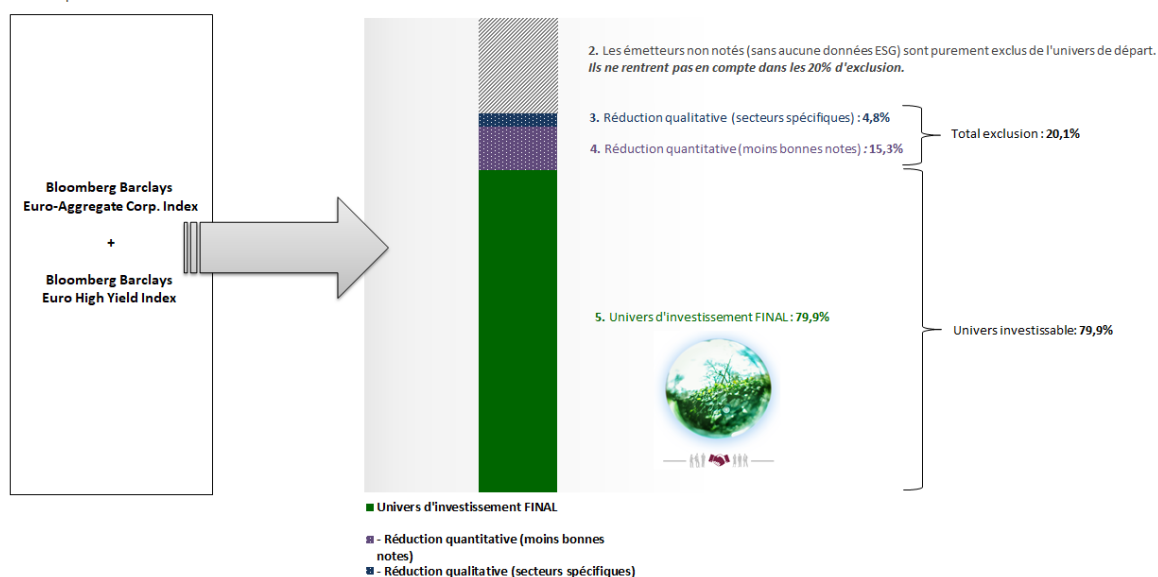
Bloomberg Barclays Euro-Aggregate Corp. Index

+

Bloomberg Barclays Euro High Yield Index

2. Les émetteurs non notés (sans aucune données ESG) sont purement exclus de l'univers de départ. *Ils ne rentrent pas en compte dans les 20% d'exclusion.*

3. Réduction qualitative (secteurs spécifiques) : 4,8%

4. Réduction quantitative (moins bonnes notes) : 15,3%

Total exclusion : 20,1%

5. Univers d'investissement FINAL : 79,9%

Univers investissable: 79,9%

Univers d'investissement FINAL

- Réduction quantitative (moins bonnes notes)

- Réduction qualitative (secteurs spécifiques)